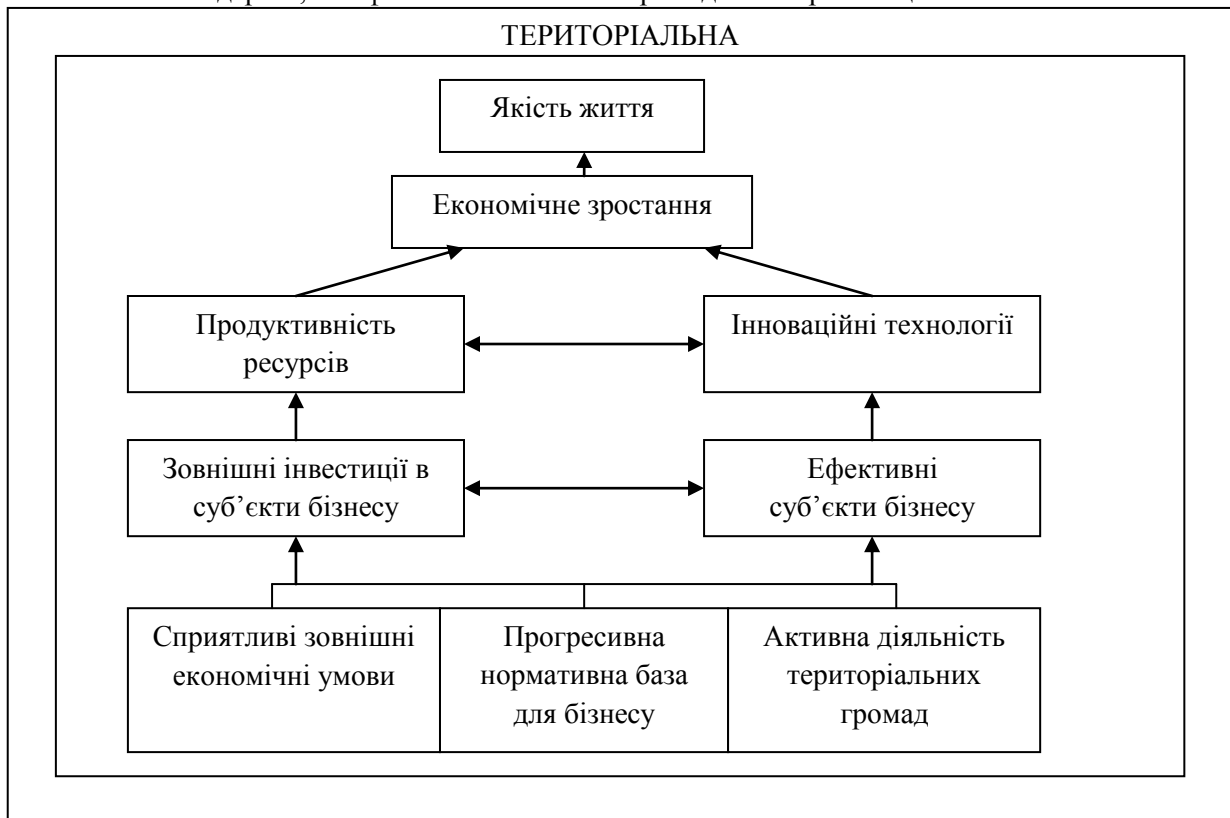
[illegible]

ТЕРИТОРІАЛЬНА

Якість життя

Економічне зростання

Продуктивність ресурсів

Інноваційні технології

Зовнішні інвестиції в суб'єкти бізнесу

Ефективні суб'єкти бізнесу

Сприятливі зовнішні економічні умови

Прогресивна нормативна база для бізнесу

Активна діяльність територіальних громад